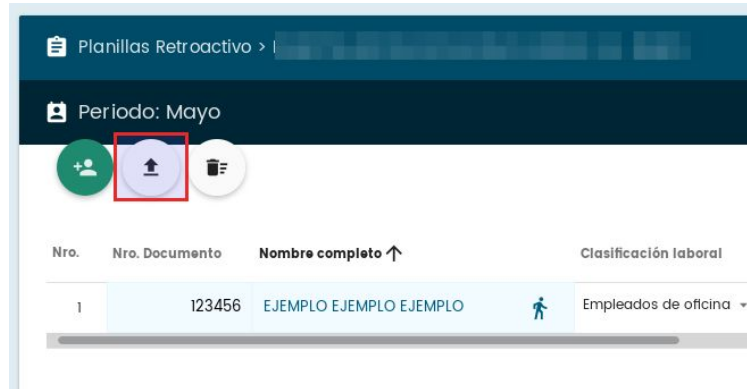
Planillas Retroactivo > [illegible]

Periodo: Mayo

| Nro. | Nro. Documento | Nombre completo ↑ | | Clasificación laboral |
|---|---|---|---|---|
| 1 | 123456 | EJEMPLO EJEMPLO EJEMPLO | | Empleados de oficina |